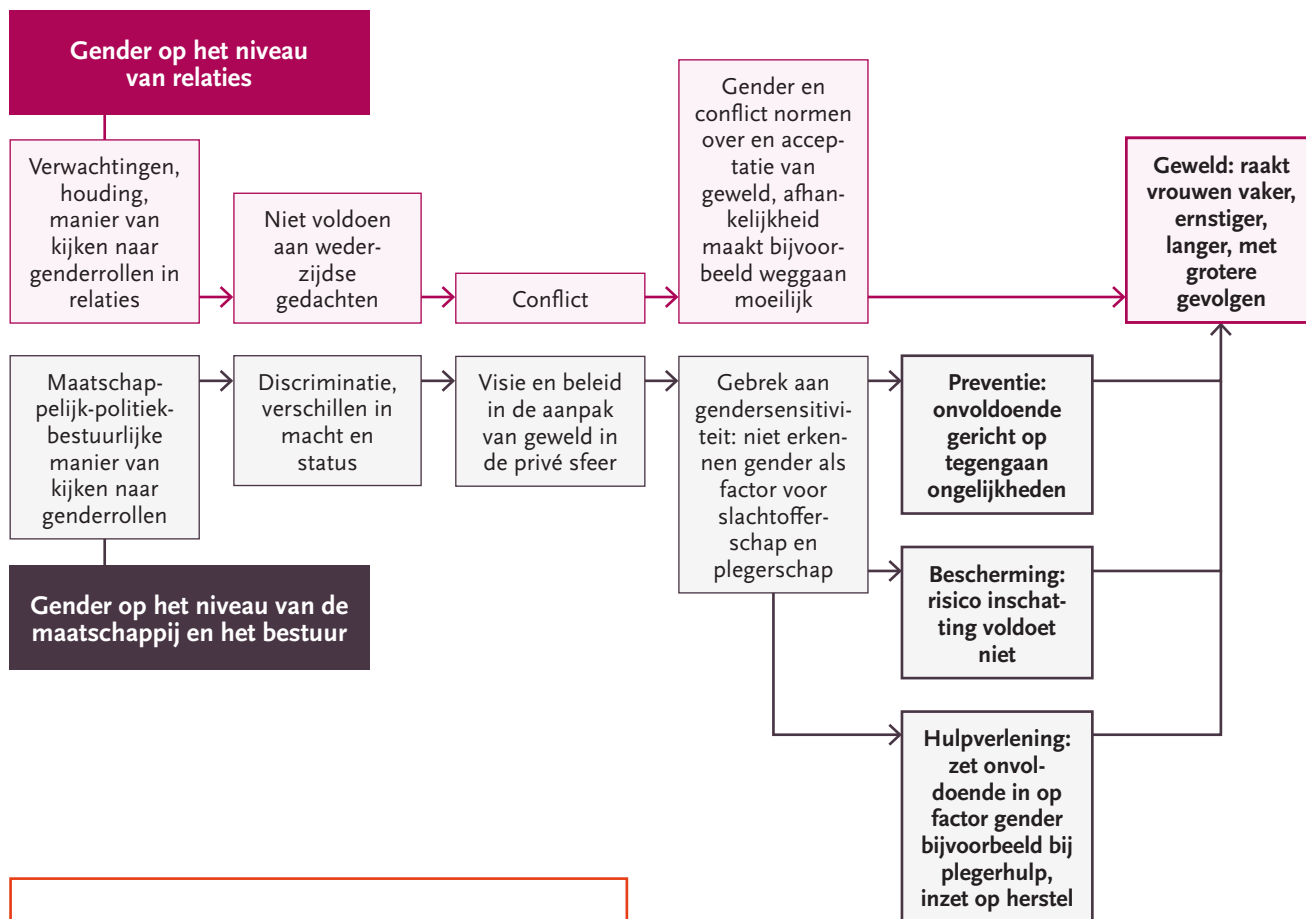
Gender op het niveau van relaties

Verwachtingen, houding, manier van kijken naar genderrollen in relaties

Niet voldoen aan wederzijdse gedachten

Conflict

Gender en conflict normen over en acceptatie van geweld, afhankelijkheid maakt bijvoorbeeld weggaan moeilijk

Geweld: raakt vrouwen vaker, ernstiger, langer, met grotere gevolgen

Maatschappelijk-politiekbestuurlijke manier van kijken naar genderrollen

Discriminatie, verschillen in macht en status

Visie en beleid in de aanpak van geweld in de privé sfeer

Gebrek aan gendersensitiviteit: niet erkennen gender als factor voor slachtofferschap en plegerschap

Preventie: onvoldoende gericht op tegengaan ongelijkheden

Bescherming: risico inschatting voldoet niet

Hulpverlening: zet onvoldoende in op factor gender bijvoorbeeld bij plegerhulp, inzet op herstel

Gender op het niveau van de maatschappij en het bestuur